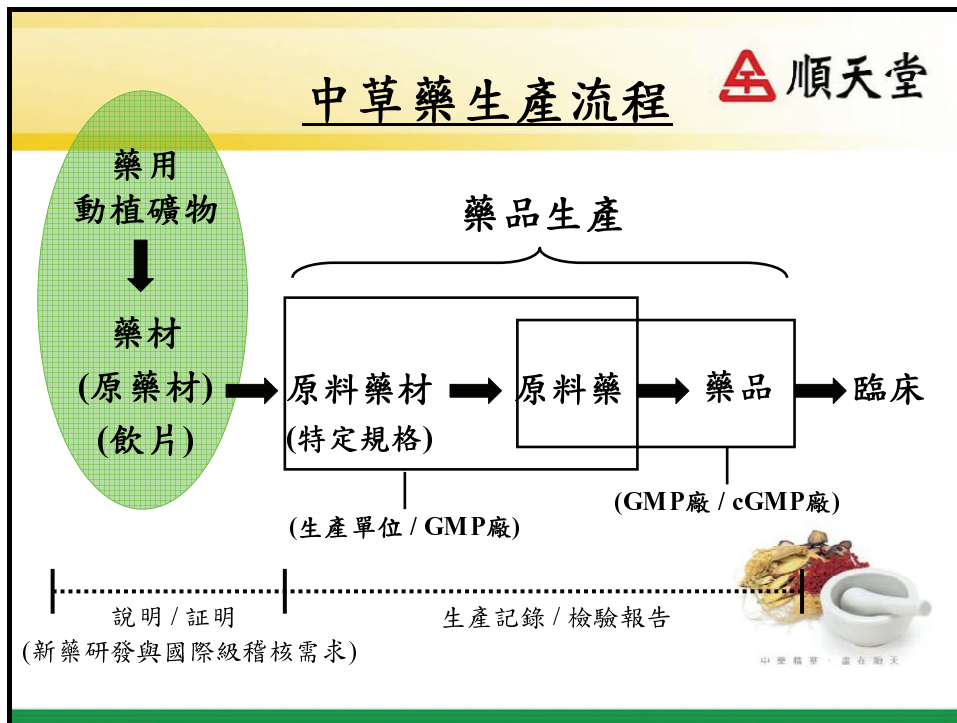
中草藥生產流程

順天堂

藥用
動植礦物

藥材
(原藥材)
(飲片)

藥品生產

原料藥材
(特定規格)

原料藥

藥品

臨床

(生產單位 / GMP廠)

(GMP廠 / cGMP廠)

說明 / 証明
(新藥研發與國際級稽核需求)

生產記錄 / 檢驗報告

中藥精華．盡在順天